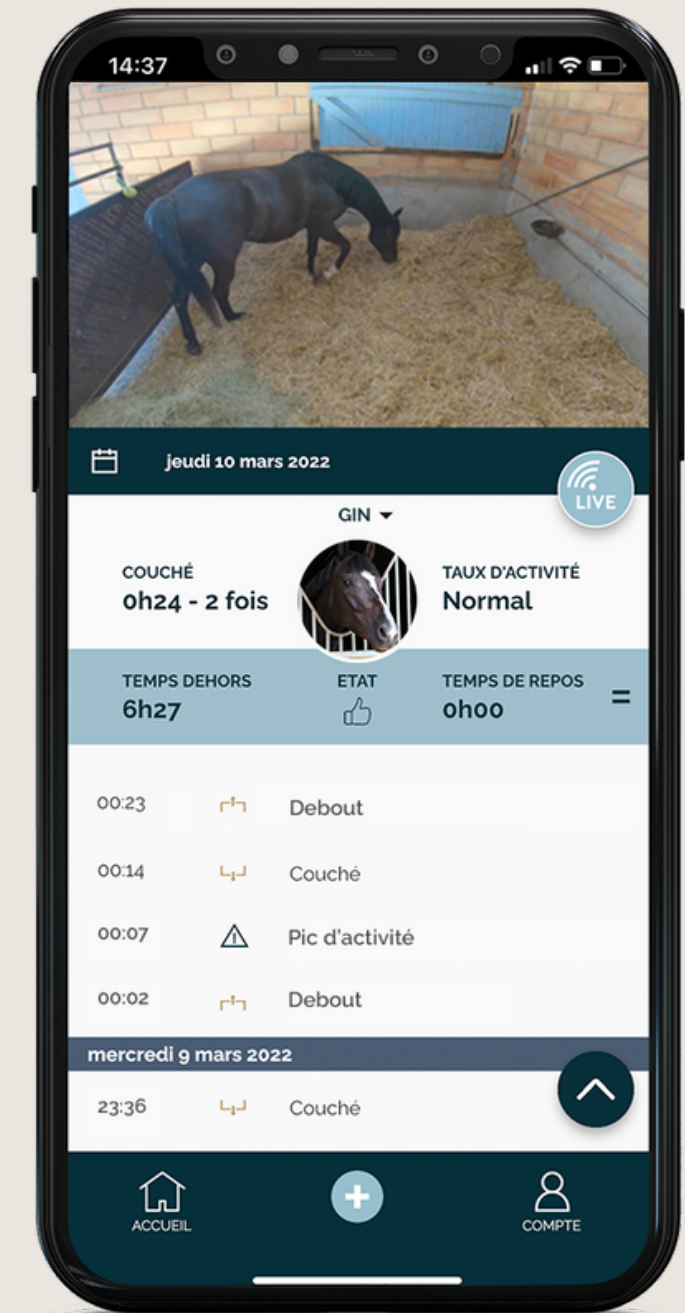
14:37

jeudi 10 mars 2022

LIVE

GIN

COUCHÉ
0h24 - 2 fois

TAUX D'ACTIVITÉ
Normal

TEMPS DEHORS
6h27

ETAT

TEMPS DE REPOS
0h00

=

00:23 Debout

00:14 Couché

00:07 Pic d'activité

00:02 Debout

mercredi 9 mars 2022

23:36 Couché

ACCUEIL

COMPTE